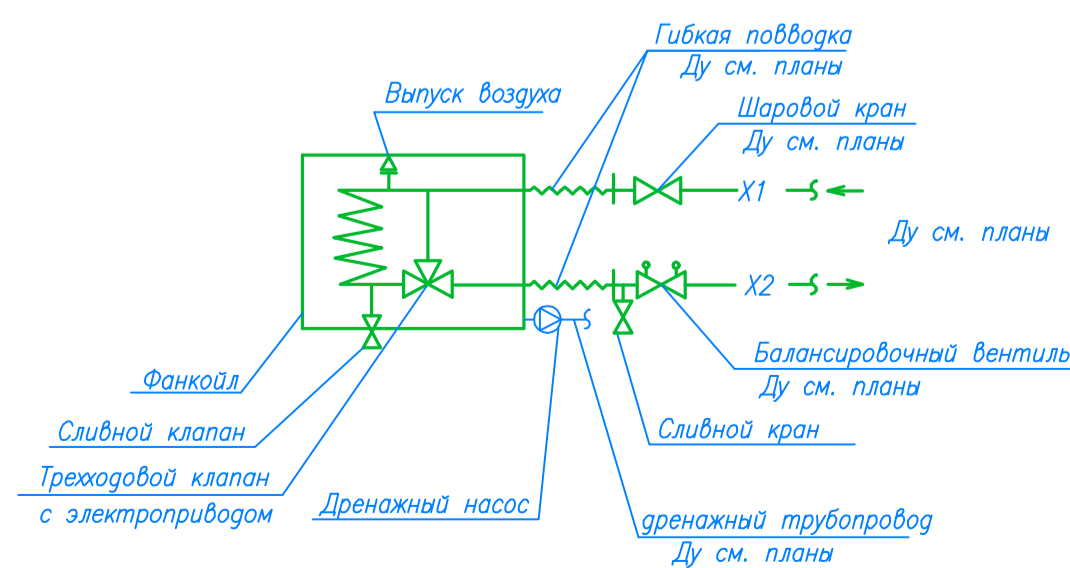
Гибкая поввводка
Ду см. планы

Выпуск воздуха

Шаровой кран
Ду см. планы

X1

Ду см. планы

X2

Балансировочный вентиль
Ду см. планы

Фанкойл

Сливной клапан

Сливной кран

Трехходовой клапан
с электроприводом

Дренажный насос

дренажный трубопровод
Ду см. планы